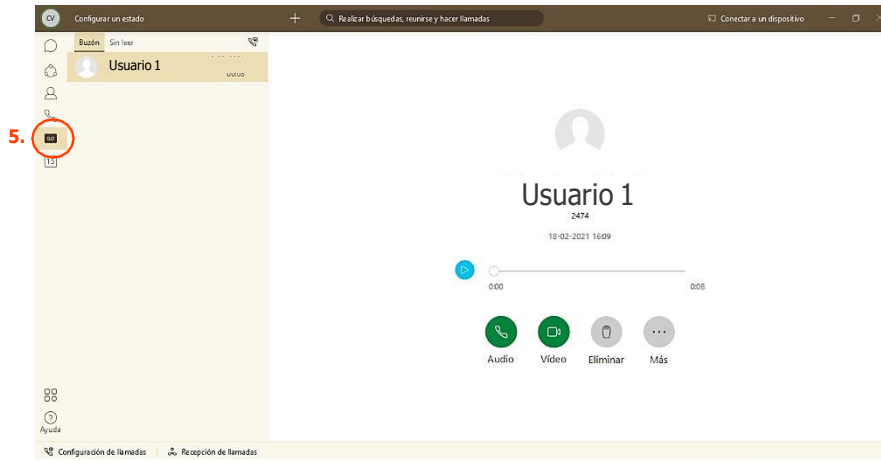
CV Configurar un estado

Realizar búsquedas, reunirse y hacer llamadas

Conectar a un dispositivo

Buzón Sin leer

Usuario 1

5.

15

Ayuda

Usuario 1
2474
18-02-2021 16:09

0:00
0:08

Audio
Vídeo
Eliminar
Más

Configuración de llamadas
Recepción de llamadas